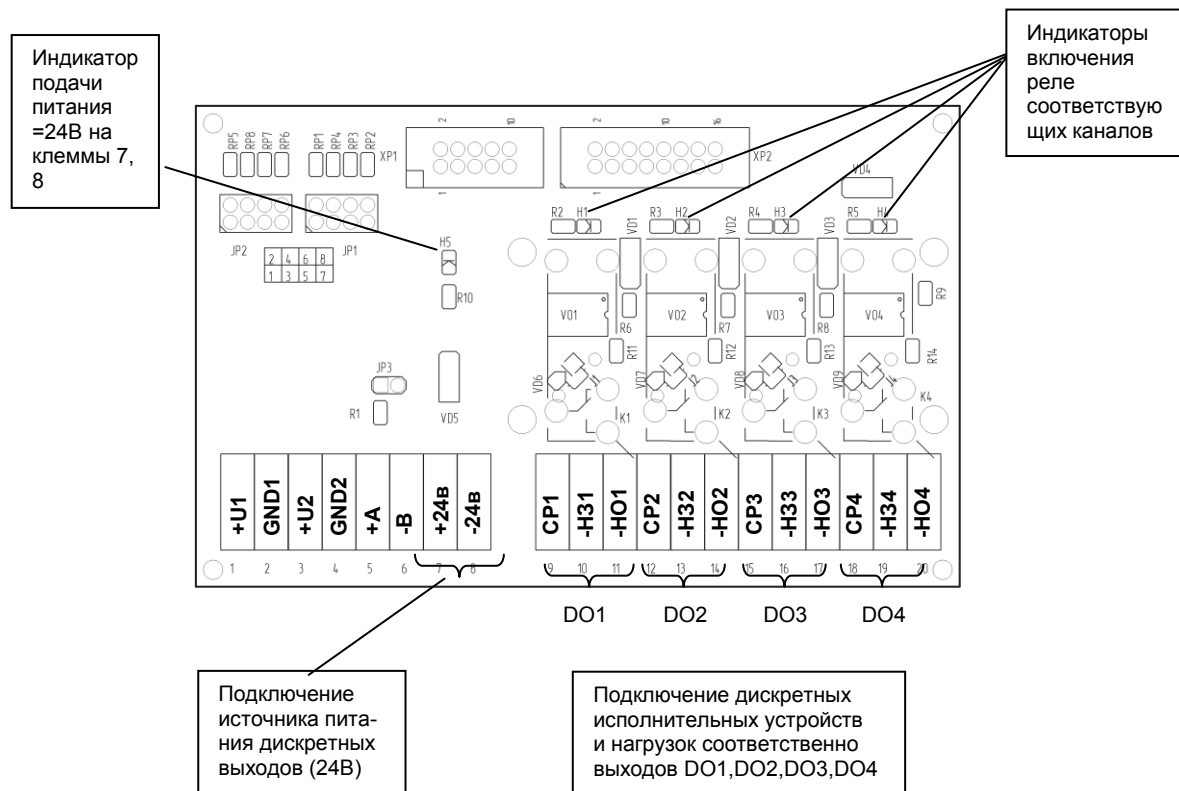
Индикатор подачи питания =24В на клеммы 7, 8

Индикаторы включения реле соответствующих каналов

RP5 RP8 RP7 RP6 RP1 RP4 RP3 RP2 XP1 XP2

2 10 1 2 10 16 1

VD4

JP2 JP1

| 2 | 4 | 6 | 8 |
|---|---|---|---|
| 1 | 3 | 5 | 7 |

H5

R10

R2 H1 R3 H2 R4 H3 R5 H4

VD1 VD2 VD3

VO1 VO2 VO3 VO4

R6 R7 R8 R9

R11 R12 R13 R14

JP3

R1

VD5

VD6 VD7 VD8 VD9

K1 K2 K3 K4

+U1 GND1 +U2 GND2 +A -B +24в -24в CP1 -H31 -HO1 CP2 -H32 -HO2 CP3 -H33 -HO3 CP4 -H34 -HO4

1 2 3 4 5 6 7 8 9 10 11 12 13 14 15 16 17 18 19 20

DO1 DO2 DO3 DO4

Подключение источника питания дискретных выходов (24В)

Подключение дискретных исполнительных устройств и нагрузок соответственно выходов DO1,DO2,DO3,DO4